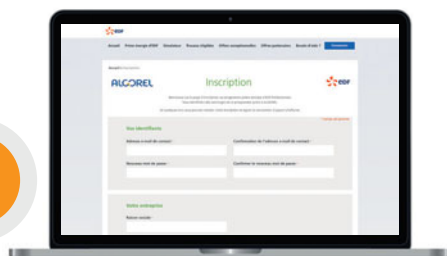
EDF

Accueil Prime énergie EDF Résidence Travaux éligibles Offres complémentaires Offres partenaires Besoin d'aide ? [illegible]

Accueil > Inscription

ALGOREL Inscription EDF

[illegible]
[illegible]
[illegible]

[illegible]

Vos identifiants

Adresse e-mail de contact * Confirmation de l'adresse e-mail de contact *

Nouveau mot de passe * Confirmer le nouveau mot de passe *

Votre entreprise

Raison sociale *